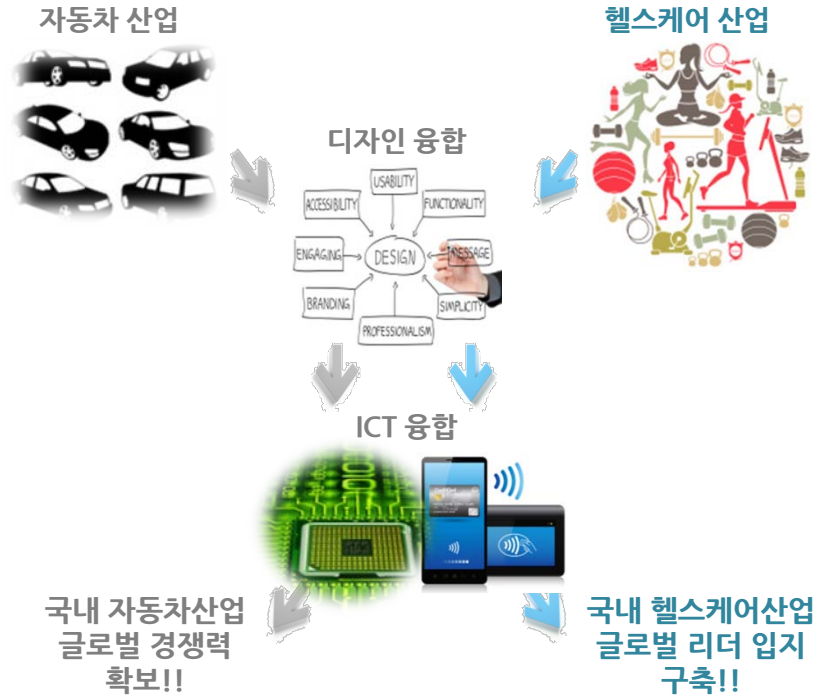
자동차 산업

헬스케어 산업

디자인 융합

USABILITY
ACCESSIBILITY
FUNCTIONALITY
ENGAGING
DESIGN
MESSAGE
BRANDING
SIMPLICITY
PROFESSIONALISM

ICT 융합

국내 자동차산업 글로벌 경쟁력 확보!!

국내 헬스케어산업 글로벌 리더 입지 구축!!